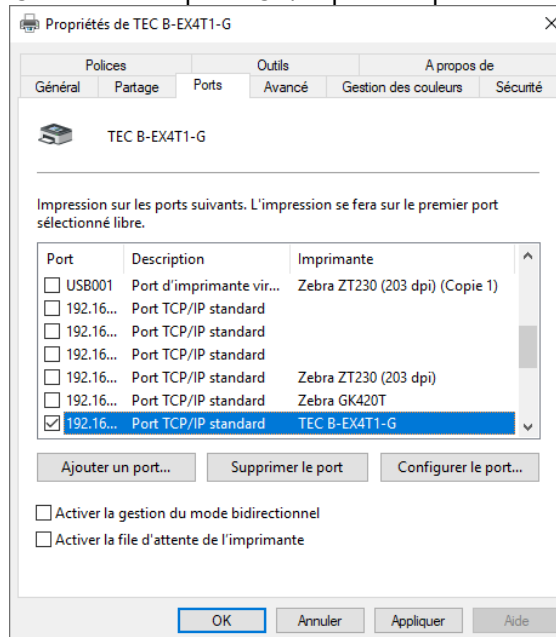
Propriétés de TEC B-EX4T1-G

×

Polices | Outils | A propos de
Général | Partage | Ports | Avancé | Gestion des couleurs | Sécurité

TEC B-EX4T1-G

Impression sur les ports suivants. L'impression se fera sur le premier port sélectionné libre.

| Port | Description | Imprimante |
|---|---|---|
| USB001 | Port d'imprimante vir... | Zebra ZT230 (203 dpi) (Copie 1) |
| 192.16... | Port TCP/IP standard | |
| 192.16... | Port TCP/IP standard | |
| 192.16... | Port TCP/IP standard | |
| 192.16... | Port TCP/IP standard | Zebra ZT230 (203 dpi) |
| 192.16... | Port TCP/IP standard | Zebra GK420T |
| 192.16... | Port TCP/IP standard | TEC B-EX4T1-G |

Ajouter un port... | Supprimer le port | Configurer le port...

Activer la gestion du mode bidirectionnel

Activer la file d'attente de l'imprimante

OK | Annuler | Appliquer | Aide